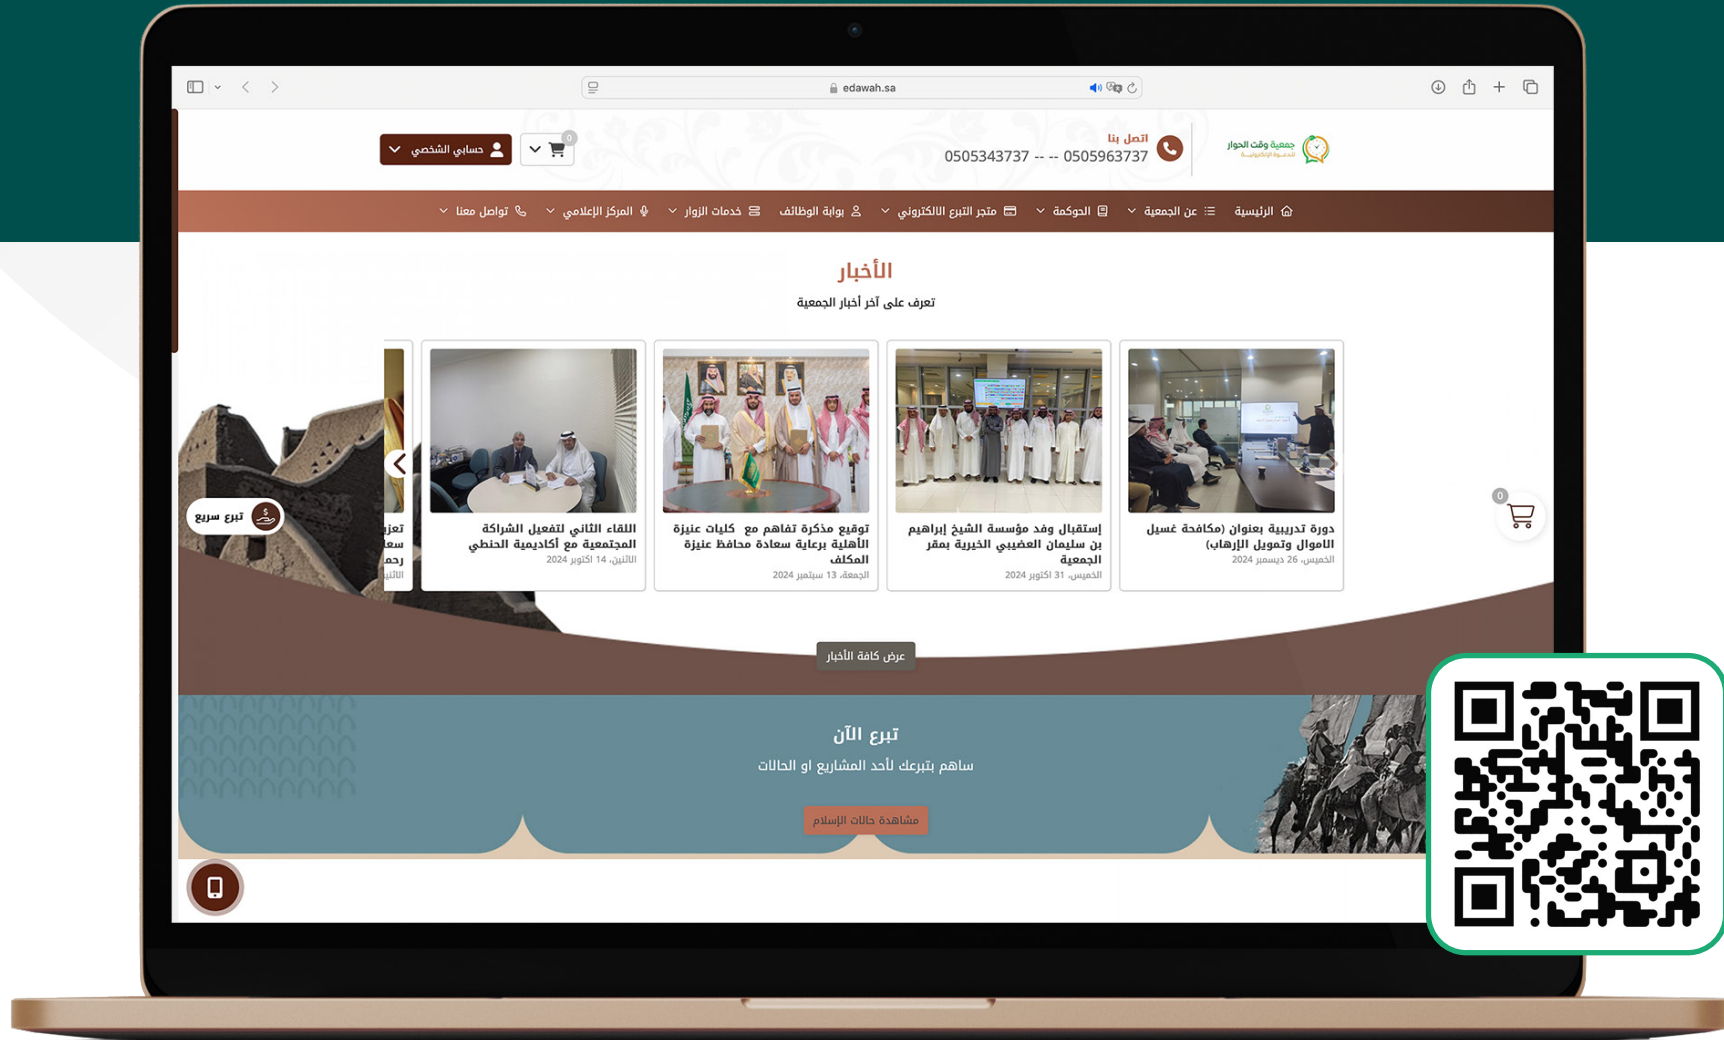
edawah.sa

جمعية وقت الحوار

اتصل بنا
0505343737 -- 0505963737

حسابي الشخصي

0

الرئيسية عن الجمعية الحوكمة متجر التبرع الالكتروني بوابة الوظائف خدمات الزوار المركز الإعلامي تواصل معنا

الأخبار

تعرف على آخر أخبار الجمعية

دورة تدريبية بعنوان (مكافحة غسيل الاموال وتمويل الإرهاب)
الخميس، 26 ديسمبر 2024

إستقبال وفد مؤسسة الشيخ إبراهيم بن سليمان العضيبي الخيرية بمقر الجمعية
الخميس، 31 اكتوبر 2024

توقيع مذكرة تفاهم مع كليات عنيزة الأهلية برعاية سعادة محافظ عنيزة المكلف
الجمعة، 13 سبتمبر 2024

اللقاء الثاني لتفعيل الشراكة المجتمعية مع أكاديمية الحنطي
الاثنين، 14 اكتوبر 2024

تعز
سعا
رحم
الاثنين

تبرع سريع

0

عرض كافة الأخبار

تبرع الآن

ساهم بتبرعك لأحد المشاريع او الحالات

مشاهدة حالات الإسلام